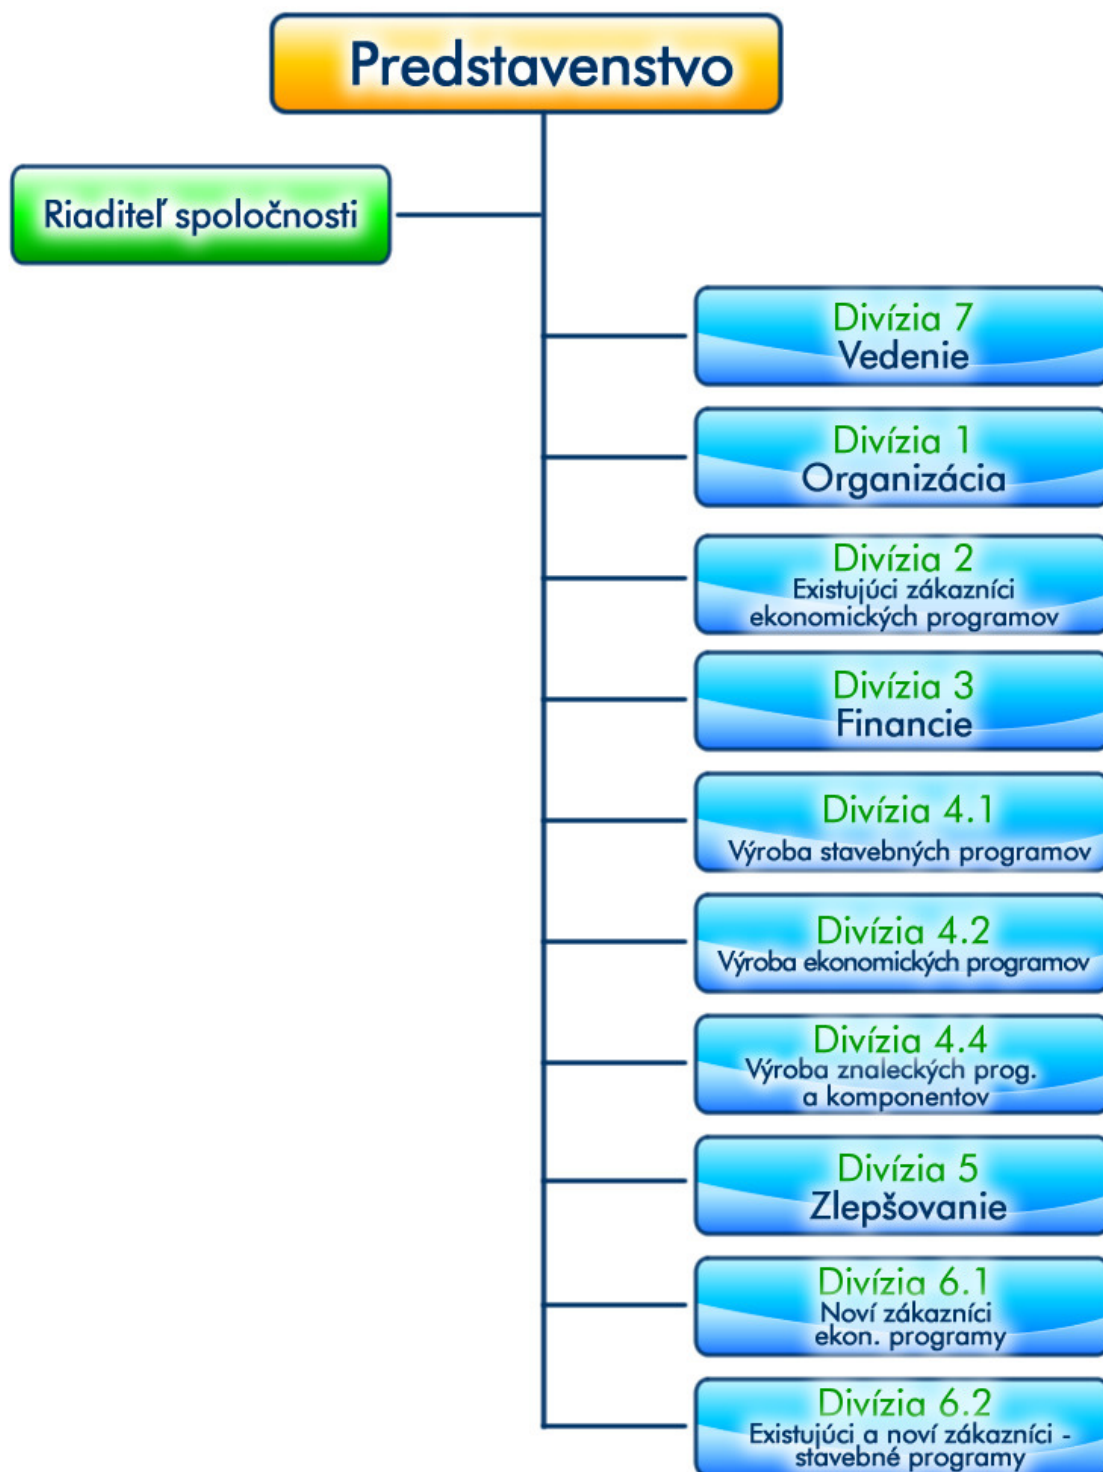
Predstavenstvo

Riaditeľ spoločnosti

Divízia 7
Vedenie

Divízia 1
Organizácia

Divízia 2
Existujúci zákazníci ekonomických programov

Divízia 3
Financie

Divízia 4.1
Výroba stavebných programov

Divízia 4.2
Výroba ekonomických programov

Divízia 4.4
Výroba znaleckých prog. a komponentov

Divízia 5
Zlepšovanie

Divízia 6.1
Noví zákazníci ekon. programy

Divízia 6.2
Existujúci a noví zákazníci - stavebné programy